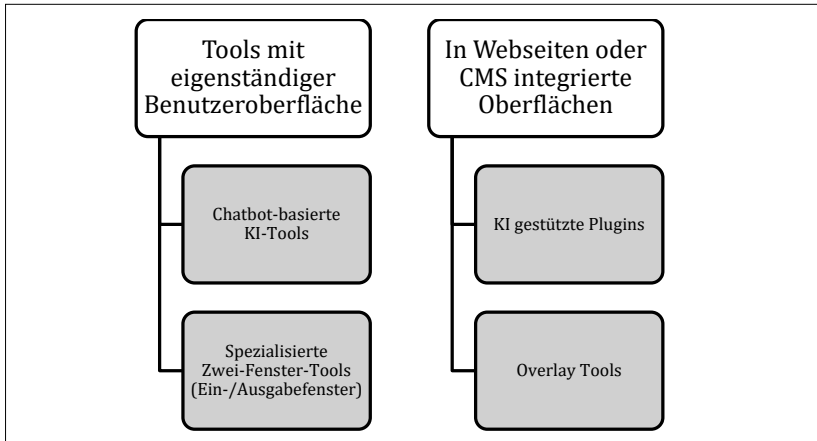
Tools mit eigenständiger Benutzeroberfläche

Chatbot-basierte KI-Tools

Spezialisierte Zwei-Fenster-Tools (Ein-/Ausgabefenster)

In Webseiten oder CMS integrierte Oberflächen

KI gestützte Plugins

Overlay Tools